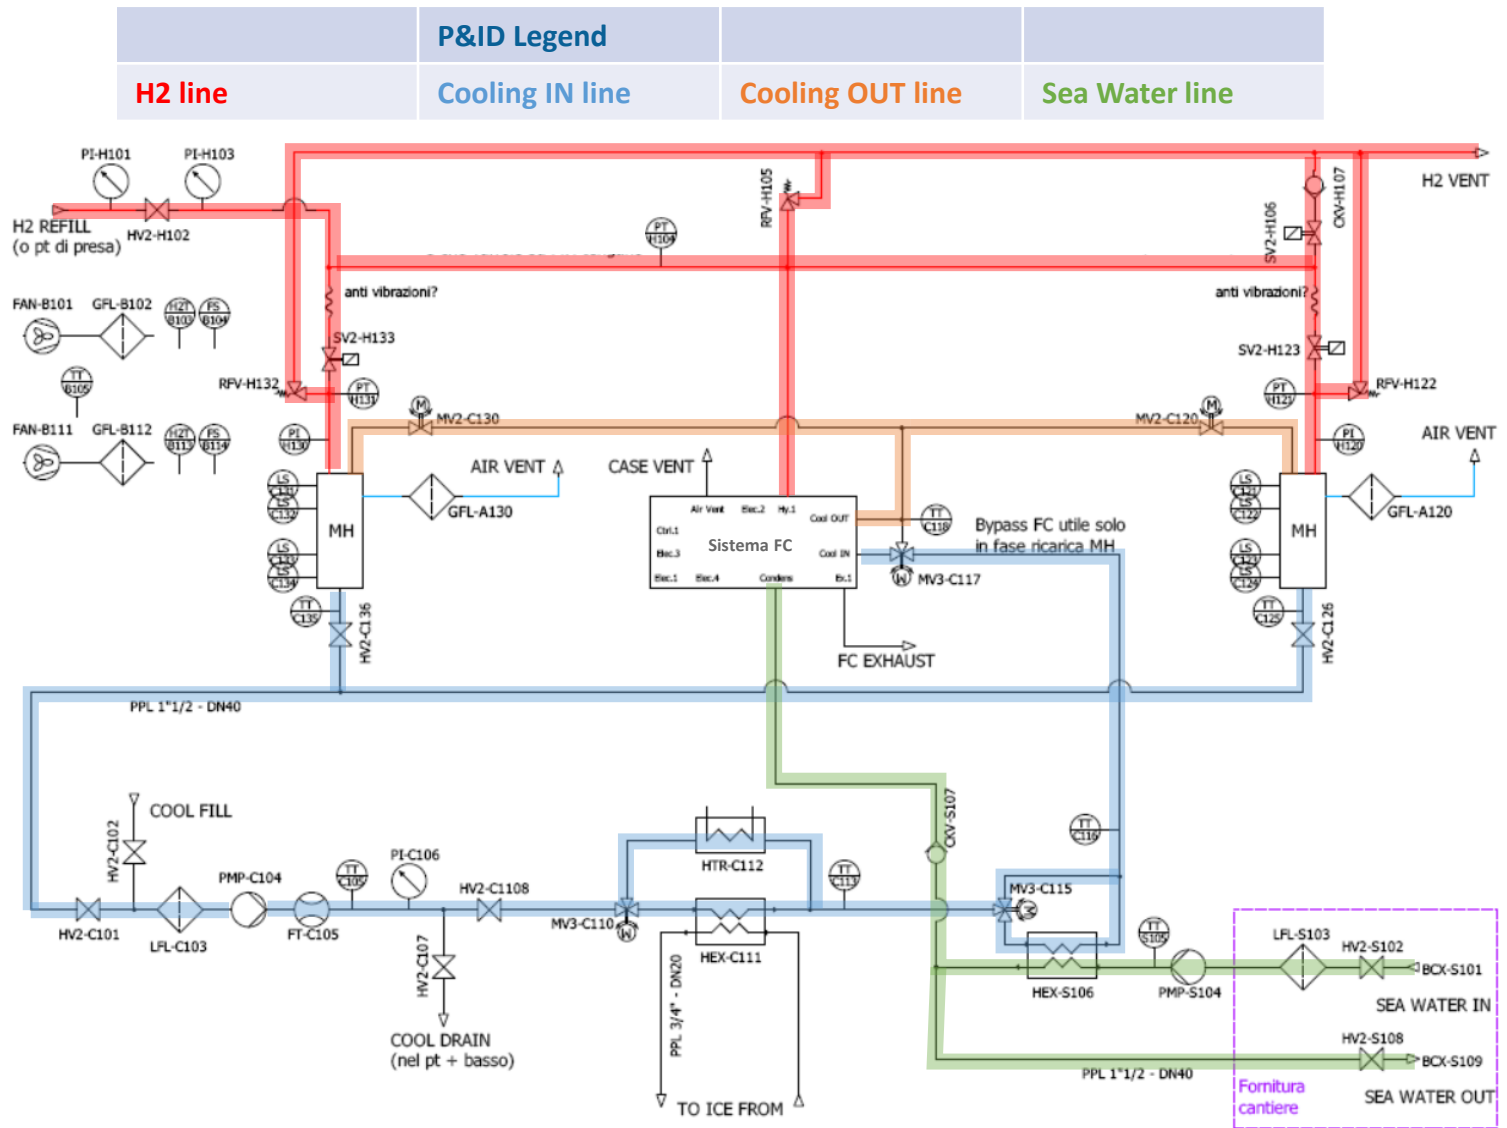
| | P&ID Legend | | |
|---|---|---|---|
| H2 line | Cooling IN line | Cooling OUT line | Sea Water line |

PI-H101
PI-H103
H2 REFILL
(o pt di presa)
HV2-H102
PT H104
RFV-H105
SV2-H106
CKV-H107
H2 VENT
anti vibrazioni?
anti vibrazioni?
FAN-B101
GFL-B102
H2T B103
FS B104
SV2-H133
SV2-H123
TT B105
RFV-H132
PT H131
PT H121
RFV-H122
FAN-B111
GFL-B112
H2T B113
FS B114
M
MV2-C130
MV2-C120
M
PI H130
PI H120
AIR VENT
AIR VENT
CASE VENT
LS C131
LS C132
LS C133
LS C134
MH
GFL-A130
Air Vent
Elec.2
Hy.1
Cool OUT
Ctrl.1
Elec.3
Sistema FC
Cool IN
Elec.1
Elec.4
Condens
Ex.1
TT C118
Bypass FC utile solo in fase ricarica MH
W
MV3-C117
LS C121
LS C122
LS C123
LS C124
MH
GFL-A120
TT C135
HV2-C136
FC EXHAUST
TT C125
HV2-C126
PPL 1"1/2 - DN40
COOL FILL
HV2-C102
PMP-C104
TT C105
PI-C106
HV2-C1108
HTR-C112
TT C113
CKV-S107
TT C116
MV3-C115
HV2-C101
LFL-C103
FT-C105
MV3-C110
W
HEX-C111
HV2-C107
PPL 3/4" - DN20
TT S105
LFL-S103
HV2-S102
BCX-S101
HEX-S106
PMP-S104
SEA WATER IN
COOL DRAIN
(nel pt + basso)
HV2-S108
BCX-S109
PPL 1"1/2 - DN40
TO ICE FROM
Fornitura cantiere
SEA WATER OUT